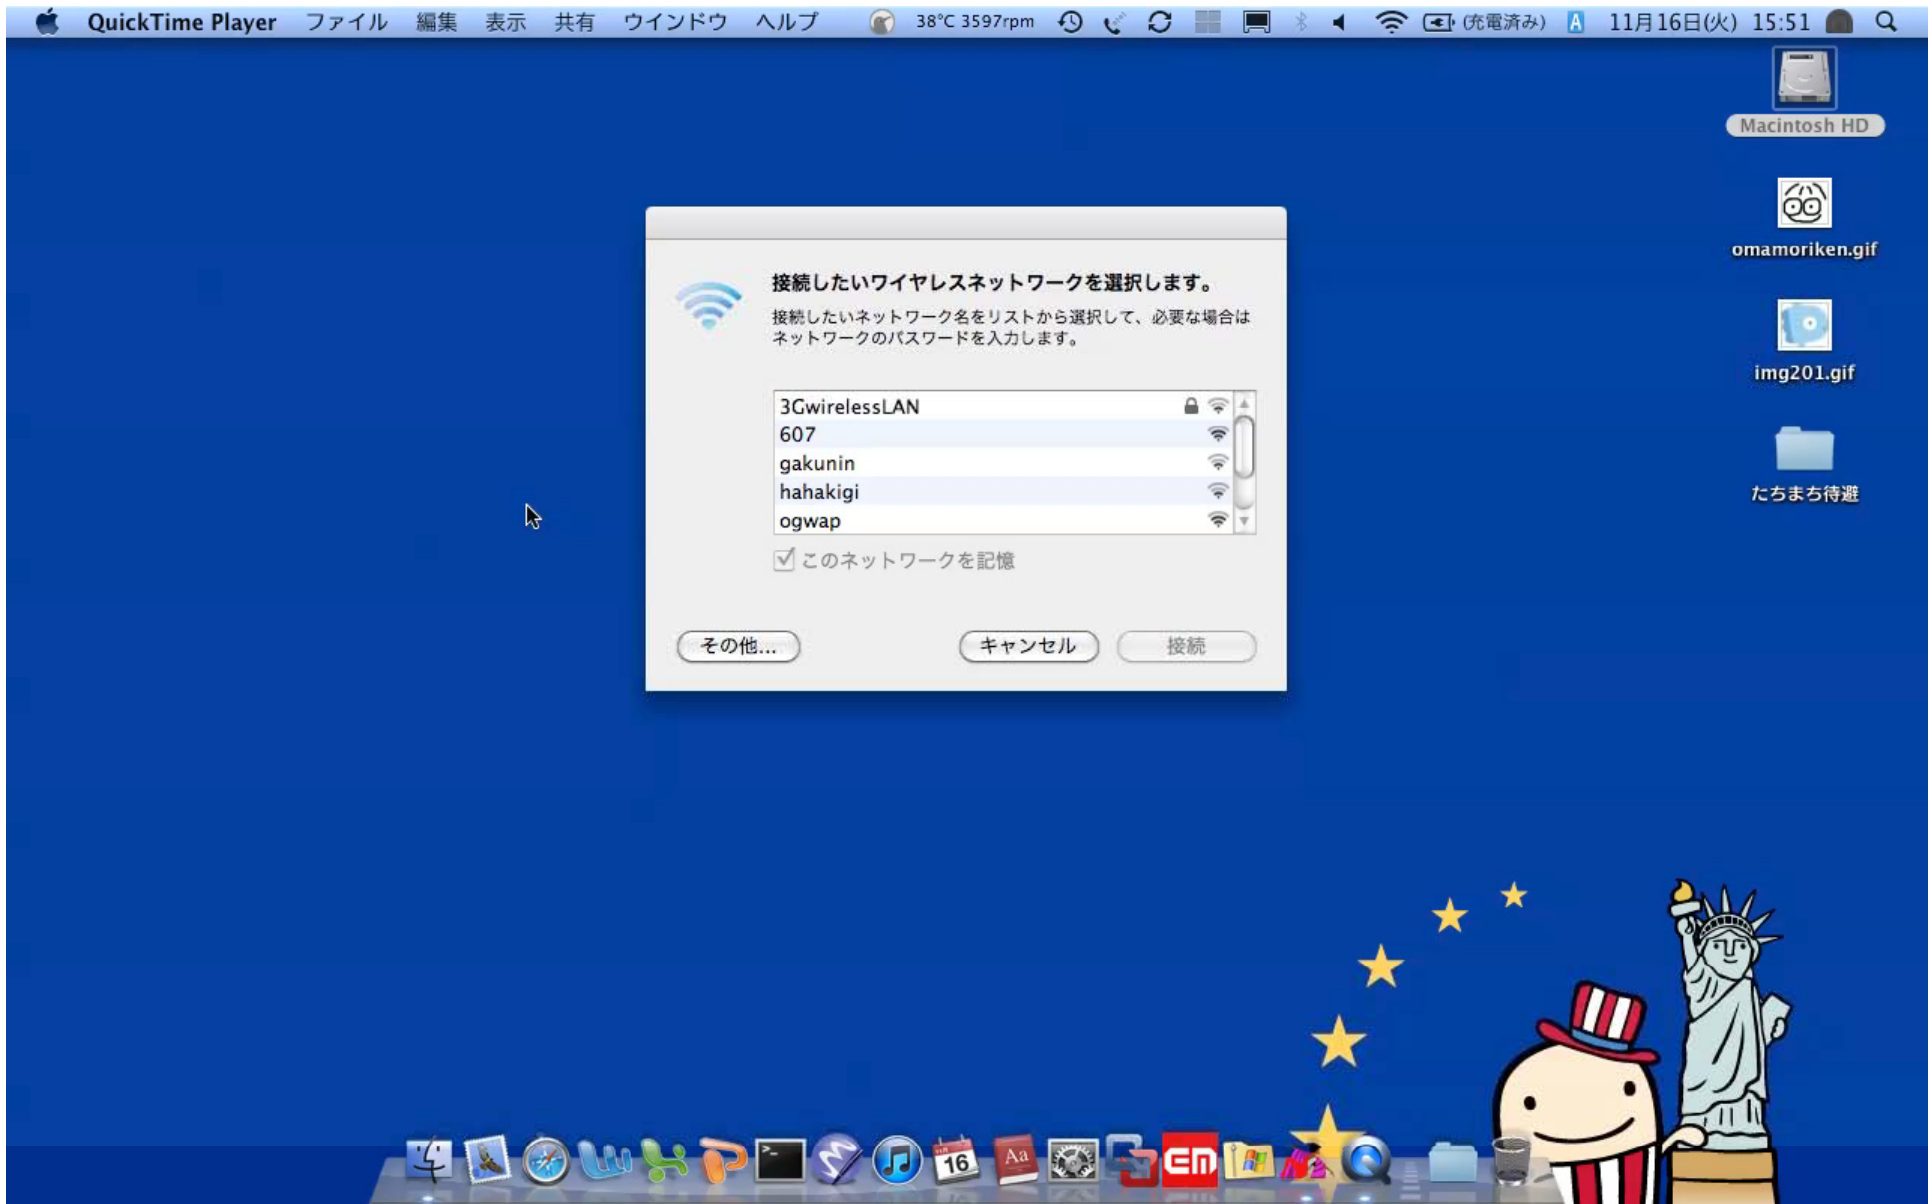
QuickTime Player ファイル 編集 表示 共有 ウインドウ ヘルプ 38°C 3597rpm (充電済み) 11月16日(火) 15:51

Macintosh HD

omamoriken.gif

img201.gif

たちまち待避

接続したいワイヤレスネットワークを選択します。

接続したいネットワーク名をリストから選択して、必要な場合はネットワークのパスワードを入力します。

3GwirelessLAN
607
gakunin
hahakigi
ogwap

このネットワークを記憶

その他... キャンセル 接続

16